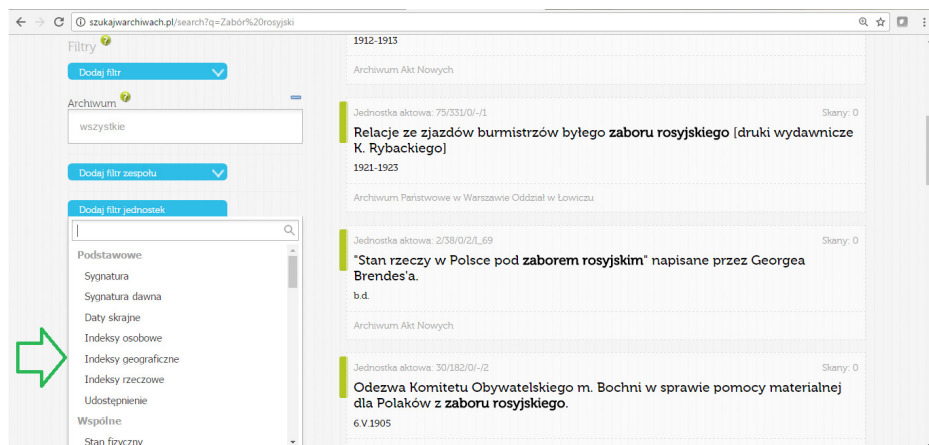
szukajwarchiwach.pl/search?q=Zabór%20rosyjski

Filtry

Dodaj filtr

Archiwum

wszystkie

Dodaj filtr zespołu

Dodaj filtr jednostek

Podstawowe

Sygnatura

Sygnatura dawna

Daty skrajne

Indeksy osobowe

Indeksy geograficzne

Indeksy rzeczowe

Udostępnienie

Wspólne

Stan fizyczny

1912-1913

Archiwum Akt Nowych

Jednostka aktowa: 75/331/0/-/1

Skany: 0

Relacje ze zjazdów burmistrzów byłego zaboru rosyjskiego [druki wydawnicze K. Rybackiego]

1921-1923

Archiwum Państwowe w Warszawie Oddział w Łowiczu

Jednostka aktowa: 2/38/0/2/I_69

Skany: 0

"Stan rzeczy w Polsce pod zaborem rosyjskim" napisane przez Georgea Brendes'a.

b.d.

Archiwum Akt Nowych

Jednostka aktowa: 30/182/0/-/2

Skany: 0

Odezwa Komitetu Obywatelskiego m. Bochni w sprawie pomocy materialnej dla Polaków z zaboru rosyjskiego.

6.V.1905